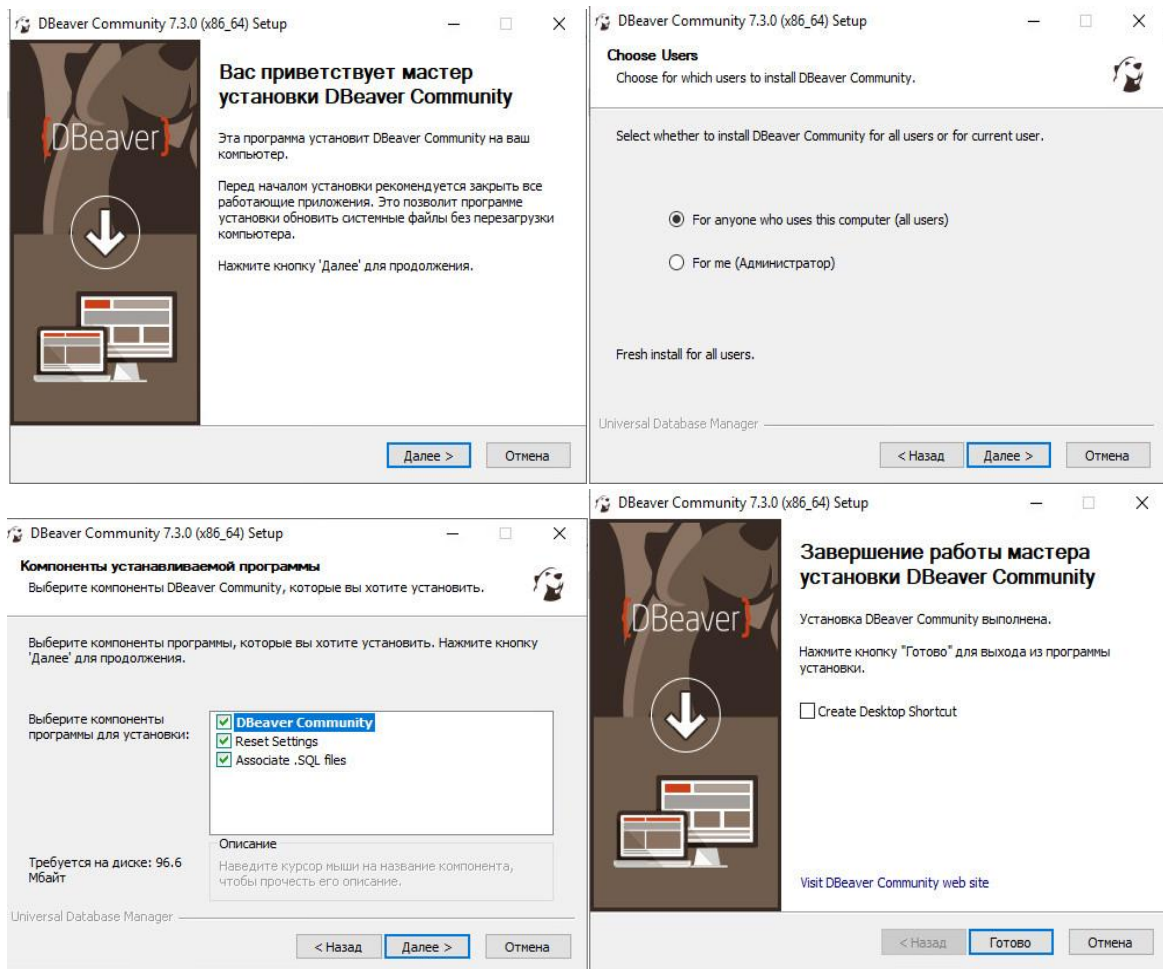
DBeaver Community 7.3.0 (x86_64) Setup

{DBeaver}

Вас приветствует мастер установки DBeaver Community

Эта программа установит DBeaver Community на ваш компьютер.

Перед началом установки рекомендуется закрыть все работающие приложения. Это позволит программе установки обновить системные файлы без перезагрузки компьютера.

Нажмите кнопку 'Далее' для продолжения.

Далее >
Отмена

DBeaver Community 7.3.0 (x86_64) Setup

Choose Users
Choose for which users to install DBeaver Community.

Select whether to install DBeaver Community for all users or for current user.

For anyone who uses this computer (all users)

For me (Администратор)

Fresh install for all users.

Universal Database Manager

< Назад
Далее >
Отмена

DBeaver Community 7.3.0 (x86_64) Setup

Компоненты устанавливаемой программы
Выберите компоненты DBeaver Community, которые вы хотите установить.

Выберите компоненты программы, которые вы хотите установить. Нажмите кнопку 'Далее' для продолжения.

Выберите компоненты программы для установки:

DBeaver Community
Reset Settings
Associate .SQL files

Описание
Наведите курсор мыши на название компонента, чтобы прочесть его описание.

Требуется на диске: 96.6 Мбайт

Universal Database Manager

< Назад
Далее >
Отмена

DBeaver Community 7.3.0 (x86_64) Setup

{DBeaver}

Завершение работы мастера установки DBeaver Community

Установка DBeaver Community выполнена.

Нажмите кнопку "Готово" для выхода из программы установки.

Create Desktop Shortcut

Visit DBeaver Community web site

< Назад
Готово
Отмена